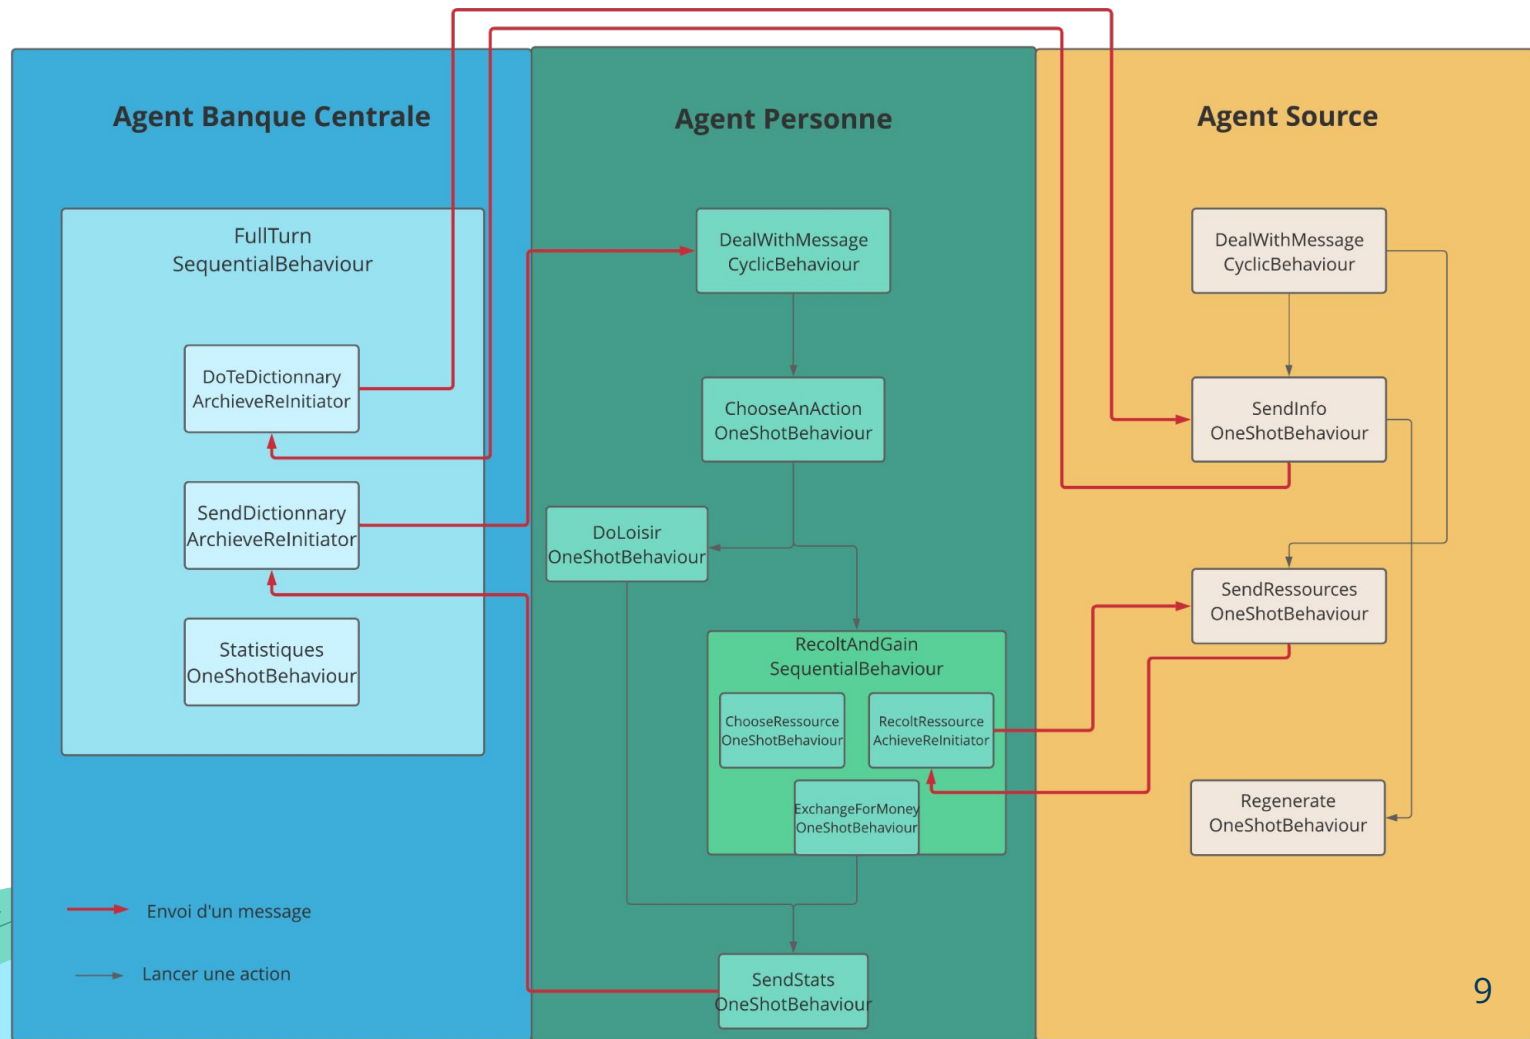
Agent Banque Centrale

FullTurn
SequentialBehaviour

DoTeDictionnary
ArchieveReInitiator

SendDictionnary
ArchieveReInitiator

Statistiques
OneShotBehaviour

Agent Personne

DealWithMessage
CyclicBehaviour

ChooseAnAction
OneShotBehaviour

DoLoisir
OneShotBehaviour

RecoltAndGain
SequentialBehaviour

ChooseRessource
OneShotBehaviour

RecoltRessource
AchieveReInitiator

ExchangeForMoney
OneShotBehaviour

SendStats
OneShotBehaviour

Agent Source

DealWithMessage
CyclicBehaviour

SendInfo
OneShotBehaviour

SendRessources
OneShotBehaviour

Regenerate
OneShotBehaviour

Envoi d'un message

Lancer une action

9